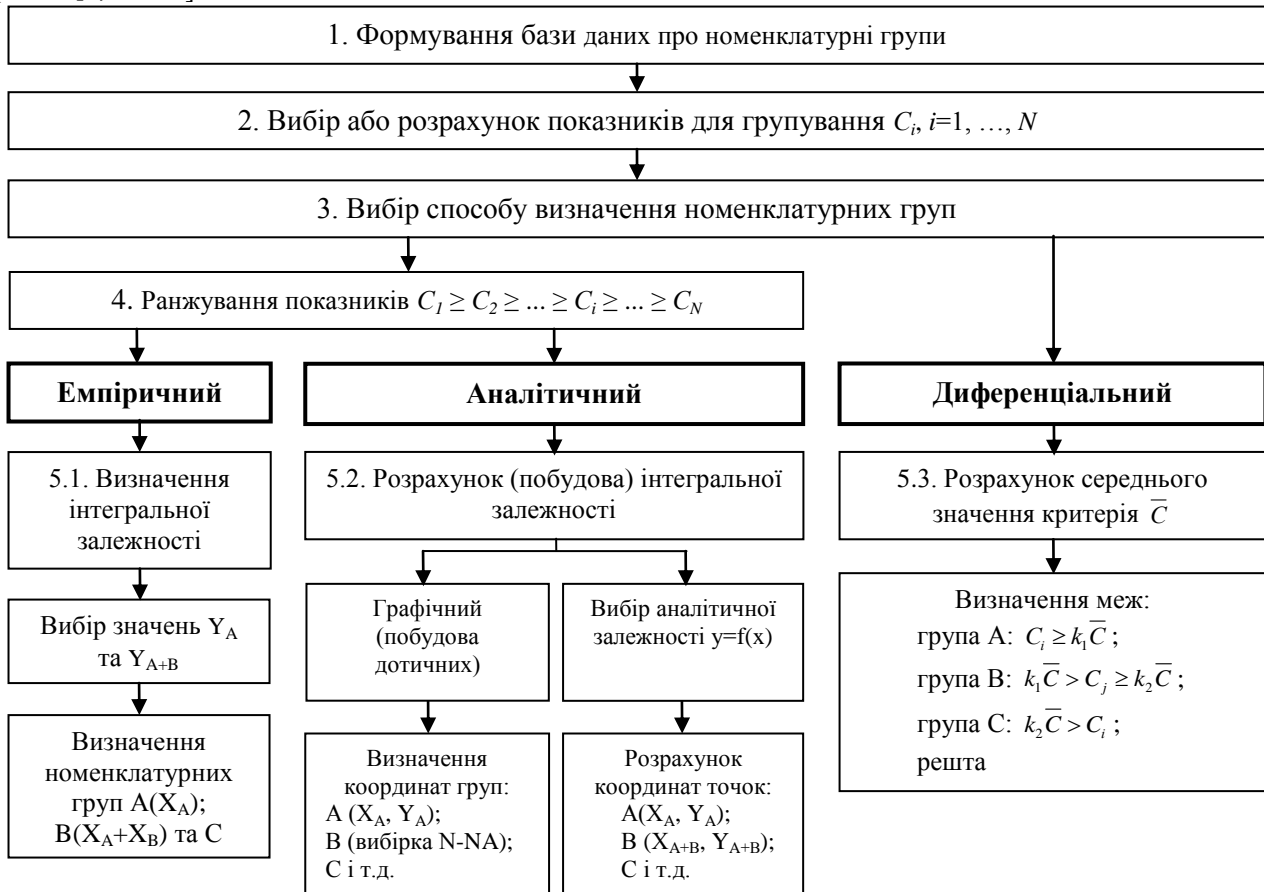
1. Формування бази даних про номенклатурні групи

2. Вибір або розрахунок показників для групування $C_i$, $i$=1, …, $N$

3. Вибір способу визначення номенклатурних груп

4. Ранжування показників $C_1 \geq C_2 \geq ... \geq C_i \geq ... \geq C_N$

Емпіричний

Аналітичний

Диференціальний

5.1. Визначення інтегральної залежності

Вибір значень $Y_A$ та $Y_{A+B}$

Визначення номенклатурних груп $A(X_A)$; $B(X_A+X_B)$ та C

5.2. Розрахунок (побудова) інтегральної залежності

Графічний (побудова дотичних)

Вибір аналітичної залежності y=f(x)

Визначення координат груп: A $(X_A, Y_A)$; B (вибірка N-NA); C і т.д.

Розрахунок координат точок: $A(X_A, Y_A)$; B $(X_{A+B}, Y_{A+B})$; C і т.д.

5.3. Розрахунок середнього значення критерія $\overline{C}$

Визначення меж:
група A: $C_i \geq k_1\overline{C}$;
група B: $k_1\overline{C} > C_j \geq k_2\overline{C}$;
група C: $k_2\overline{C} > C_i$;
решта